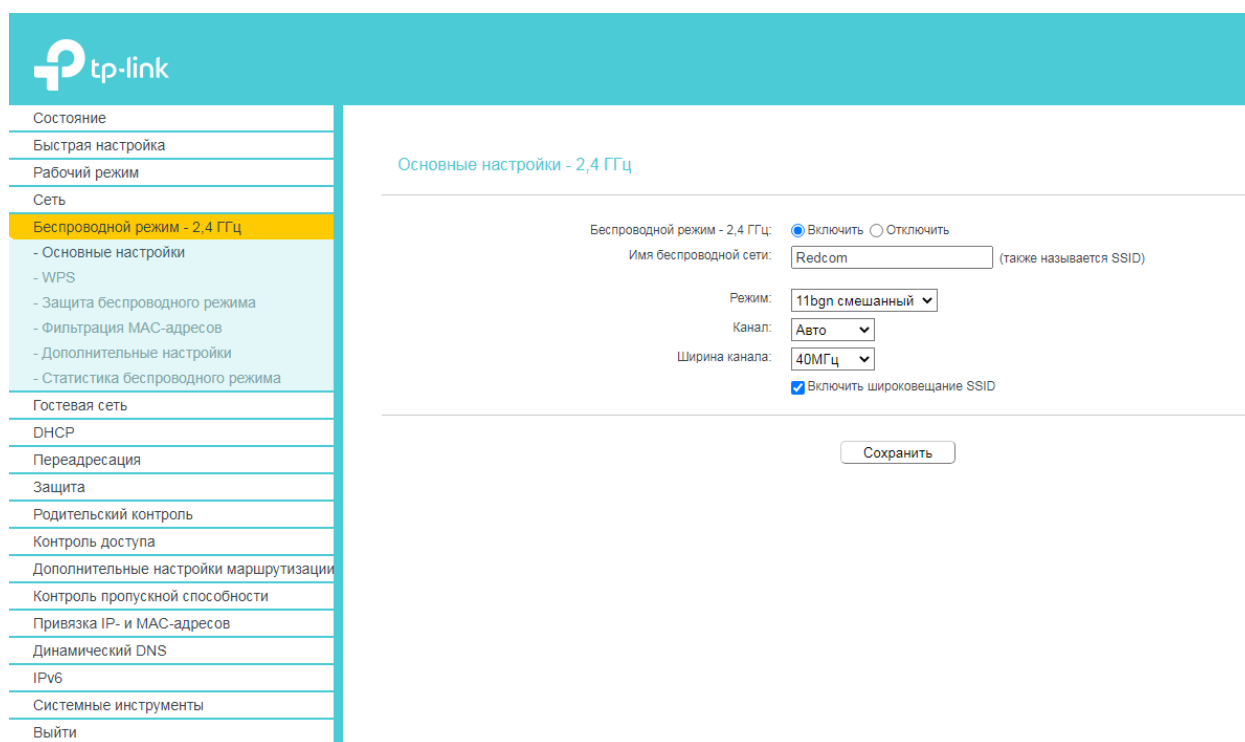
tp-link

Состояние
Быстрая настройка
Рабочий режим
Сеть
Беспроводной режим - 2,4 ГГц
- Основные настройки
- WPS
- Защита беспроводного режима
- Фильтрация MAC-адресов
- Дополнительные настройки
- Статистика беспроводного режима
Гостевая сеть
DHCP
Переадресация
Защита
Родительский контроль
Контроль доступа
Дополнительные настройки маршрутизации
Контроль пропускной способности
Привязка IP- и MAC-адресов
Динамический DNS
IPv6
Системные инструменты
Выйти

Основные настройки - 2,4 ГГц

Беспроводной режим - 2,4 ГГц: Включить Отключить
Имя беспроводной сети: Redcom (также называется SSID)

Режим: 11bgn смешанный
Канал: Авто
Ширина канала: 40МГц
Включить широковещание SSID

Сохранить